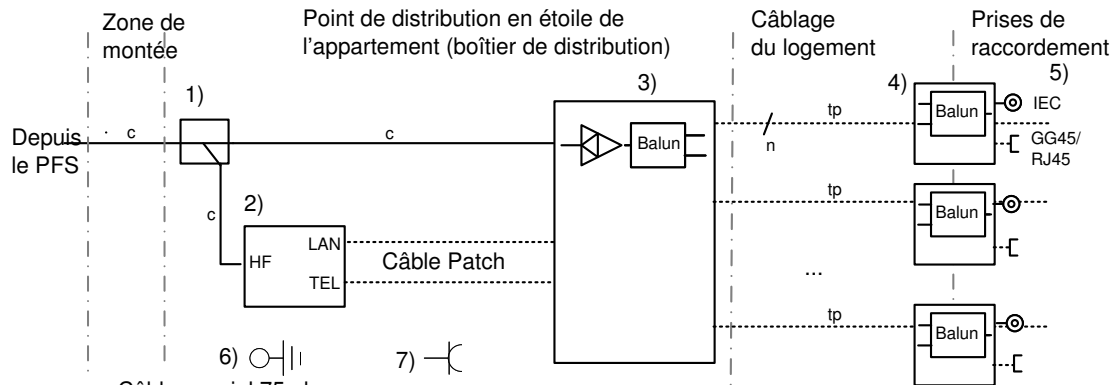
Zone de montée

Point de distribution en étoile de l'appartement (boîtier de distribution)

Câblage du logement

Prises de raccordement

1)

3)

4)

5)

Depuis le PFS

c

c

c

Balun

tp

n

Balun

IEC

GG45/ RJ45

2)

tp

Balun

HF

LAN

TEL

Câble Patch

...

tp

Balun

Balun

6)

7)

Câble coaxial 75 ohms